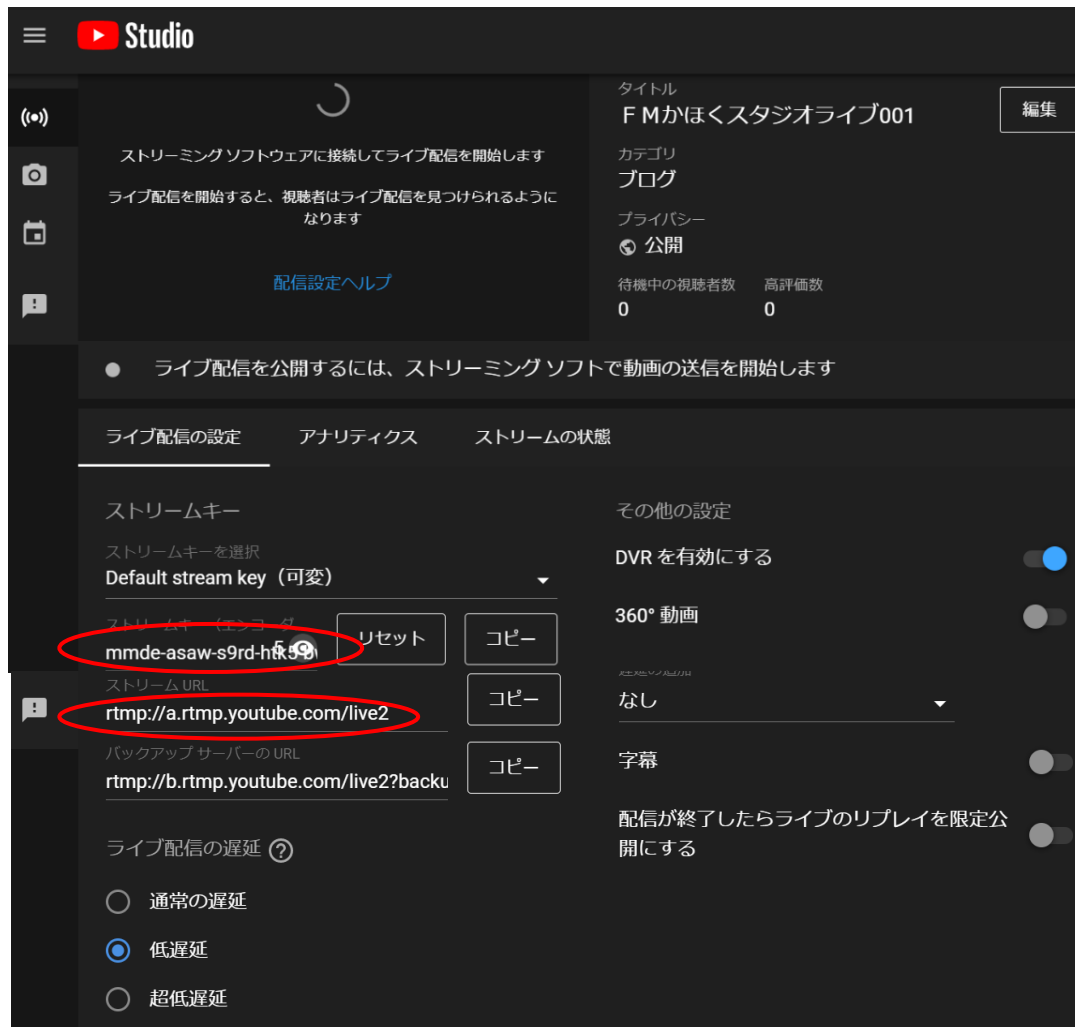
Studio

ストリーミング ソフトウェアに接続してライブ配信を開始します

ライブ配信を開始すると、視聴者はライブ配信を見つけられるようになります

配信設定ヘルプ

タイトル
ＦＭかほくスタジオライブ001

編集

カテゴリ
ブログ

プライバシー
公開

待機中の視聴者数
0

高評価数
0

ライブ配信を公開するには、ストリーミング ソフトで動画の送信を開始します

ライブ配信の設定　アナリティクス　ストリームの状態

ストリームキー

ストリームキーを選択
Default stream key（可変）

ストリームキー（エンコーダ
mmde-asaw-s9rd-h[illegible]

リセット

コピー

ストリーム URL
rtmp://a.rtmp.youtube.com/live2

コピー

バックアップ サーバーの URL
rtmp://b.rtmp.youtube.com/live2?backu

コピー

ライブ配信の遅延

通常の遅延

低遅延

超低遅延

その他の設定

DVR を有効にする

360° 動画

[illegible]

なし

字幕

配信が終了したらライブのリプレイを限定公開にする